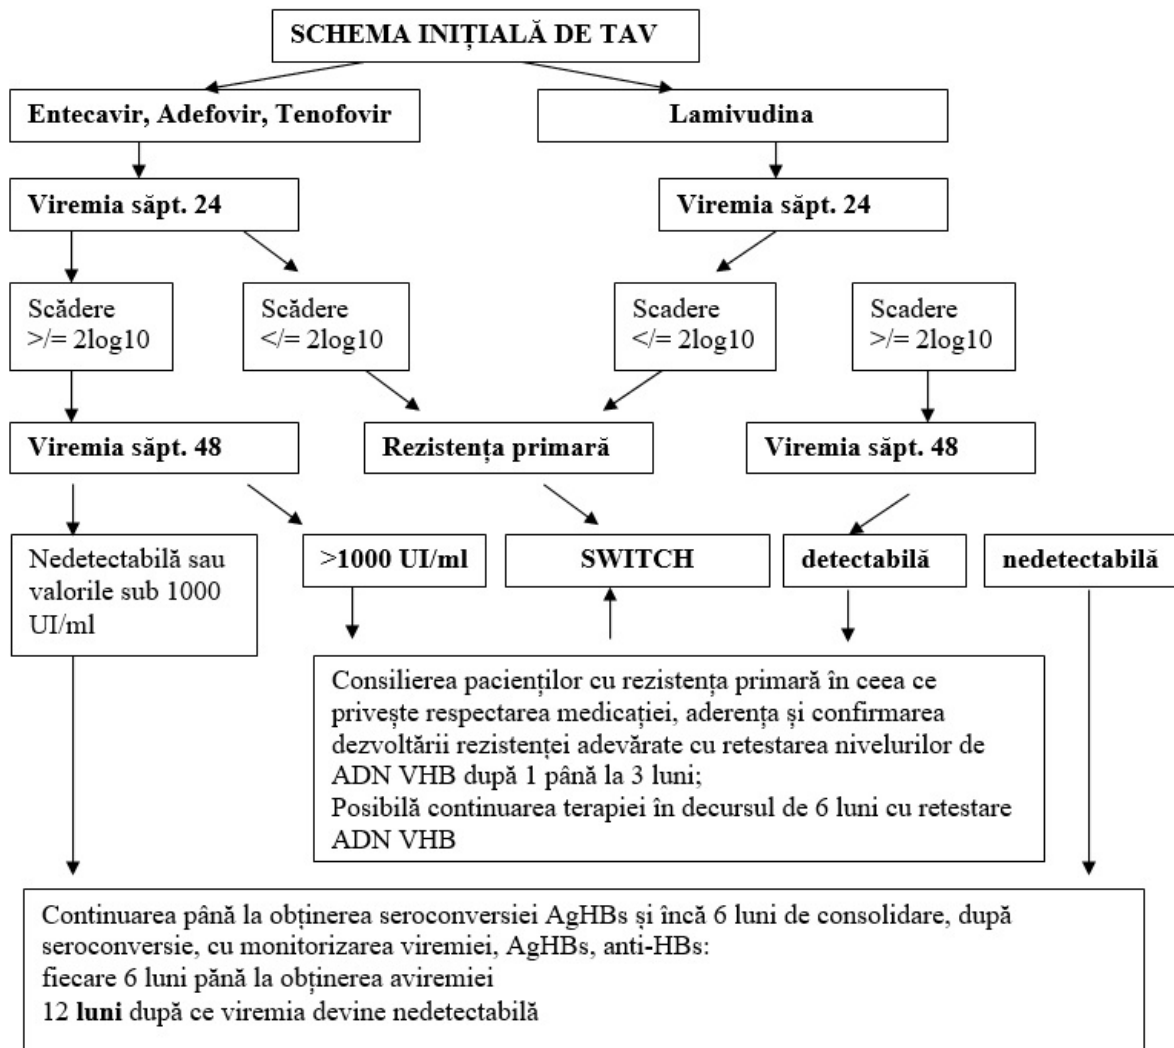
SCHEMA INIȚIALĂ DE TAV

Entecavir, Adefovir, Tenofovir

Lamivudina

Viremia săpt. 24

Viremia săpt. 24

Scădere >/= 2log10

Scădere </= 2log10

Scadere </= 2log10

Scadere >/= 2log10

Viremia săpt. 48

Rezistența primară

Viremia săpt. 48

Nedetectabilă sau valorile sub 1000 UI/ml

>1000 UI/ml

SWITCH

detectabilă

nedetectabilă

Consilierea pacienților cu rezistența primară în ceea ce privește respectarea medicației, aderența și confirmarea dezvoltării rezistenței adevărate cu retestarea nivelurilor de ADN VHB după 1 până la 3 luni;
Posibilă continuarea terapiei în decursul de 6 luni cu retestare ADN VHB

Continuarea până la obținerea seroconversiei AgHBs și încă 6 luni de consolidare, după seroconversie, cu monitorizarea viremiei, AgHBs, anti-HBs:
fiecare 6 luni până la obținerea aviremiei
12 **luni** după ce viremia devine nedetectabilă